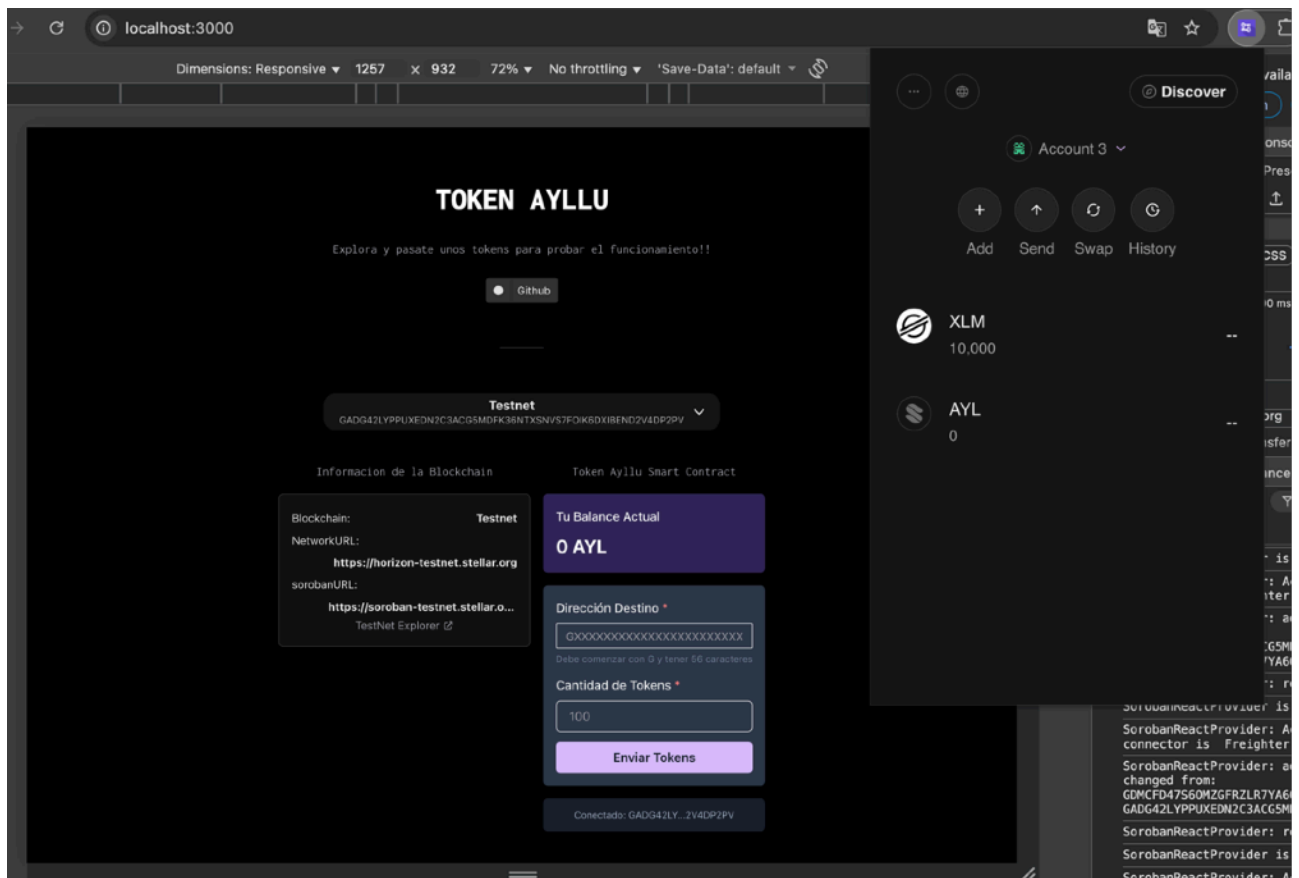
localhost:3000

Dimensions: Responsive ▾ 1257 x 932 72% ▾ No throttling ▾ 'Save-Data': default ▾

TOKEN AYLLU

Explora y pasate unos tokens para probar el funcionamiento!!

Github

Testnet
GADG42LYPPUXEDN2C3ACG5MDFK36NTXSNVS7FOIK6DXI8END2V4DP2PV

Informacion de la Blockchain

Blockchain: Testnet
NetworkURL: https://horizon-testnet.stellar.org
sorobanURL: https://soroban-testnet.stellar.o...
TestNet Explorer

Token Ayllu Smart Contract

Tu Balance Actual
0 AYL

Dirección Destino *
GXXXXXXXXXXXXXXXXXXXXXXX
Debe comenzar con G y tener 56 caracteres

Cantidad de Tokens *
100

Enviar Tokens

Conectado: GADG42LY...2V4DP2PV

Discover

Account 3

Add Send Swap History

XLM
10,000
--

AYL
0
--

SorobanReactProvider is
SorobanReactProvider: A connector is Freighter
SorobanReactProvider: a changed from: GDMCFD47S60MZGFRZLR7YA6 GADG42LYPPUXEDN2C3ACG5M
SorobanReactProvider: r
SorobanReactProvider is